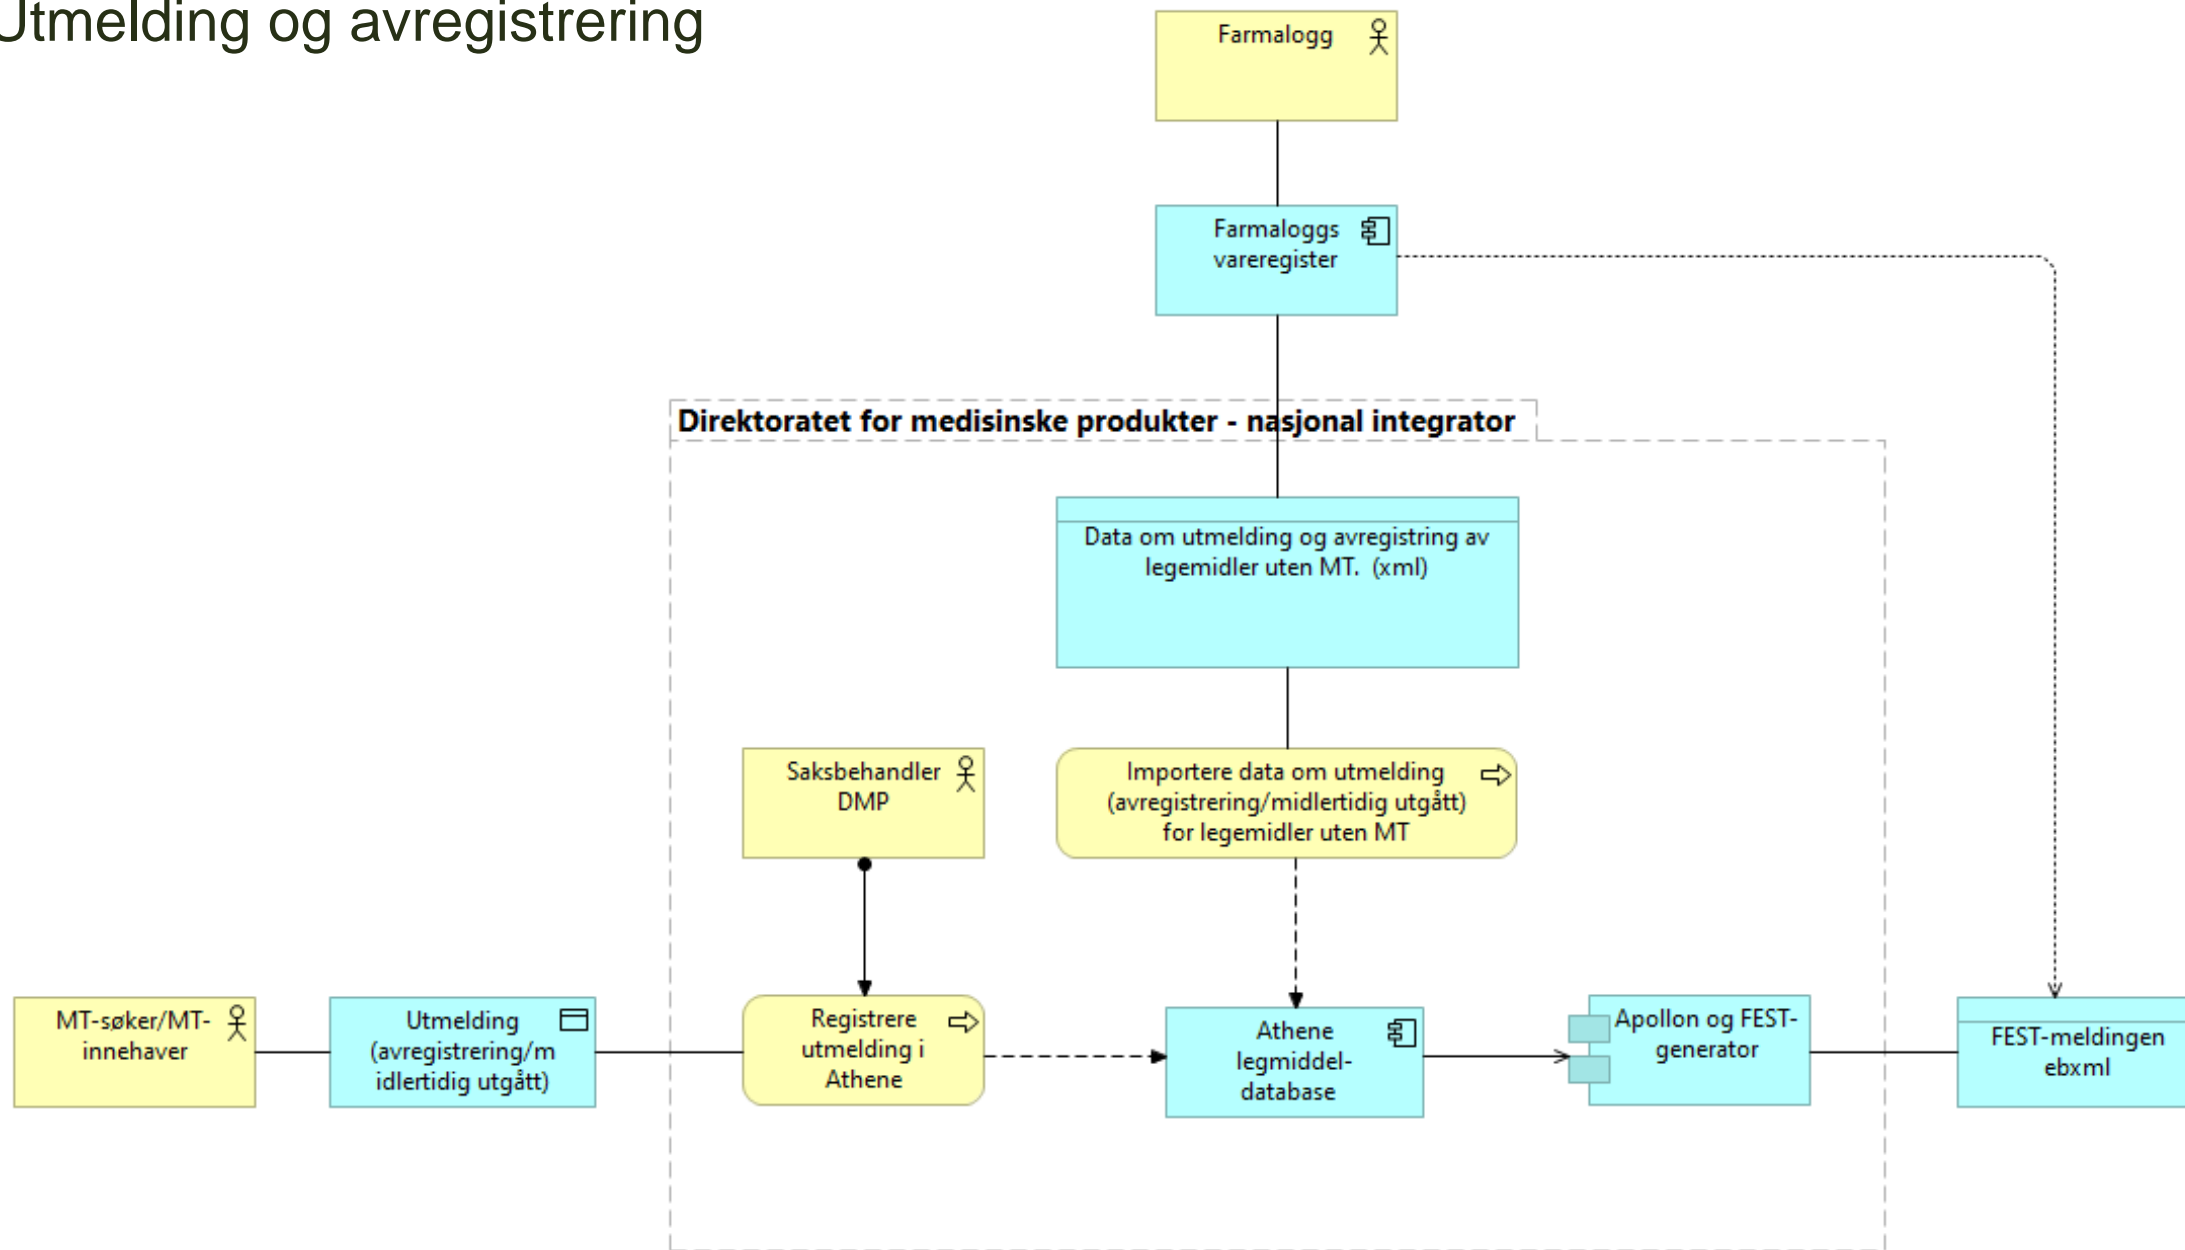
Utmelding og avregistrering

Farmalogg

Farmaloggs vareregister

Direktoratet for medisinske produkter - nasjonal integrator

Data om utmelding og avregistring av legemidler uten MT. (xml)

Saksbehandler DMP

Importere data om utmelding (avregistrering/midlertidig utgått) for legemidler uten MT

MT-søker/MT-innehaver

Utmelding (avregistrering/midlertidig utgått)

Registrere utmelding i Athene

Athene legmiddel-database

Apollon og FEST-generator

FEST-meldingen ebxml